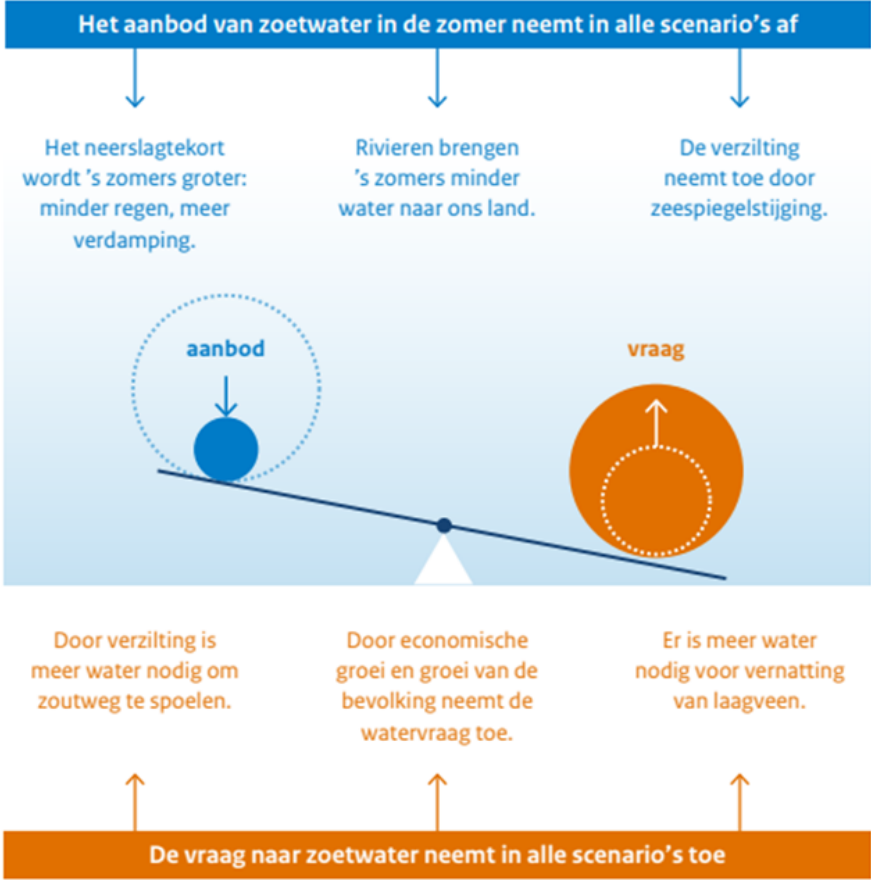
Het aanbod van zoetwater in de zomer neemt in alle scenario's af

Het neerslagtekort wordt 's zomers groter: minder regen, meer verdamping.

Rivieren brengen 's zomers minder water naar ons land.

De verzilting neemt toe door zeespiegelstijging.

aanbod

vraag

Door verzilting is meer water nodig om zoutweg te spoelen.

Door economische groei en groei van de bevolking neemt de watervraag toe.

Er is meer water nodig voor vernatting van laagveen.

De vraag naar zoetwater neemt in alle scenario's toe